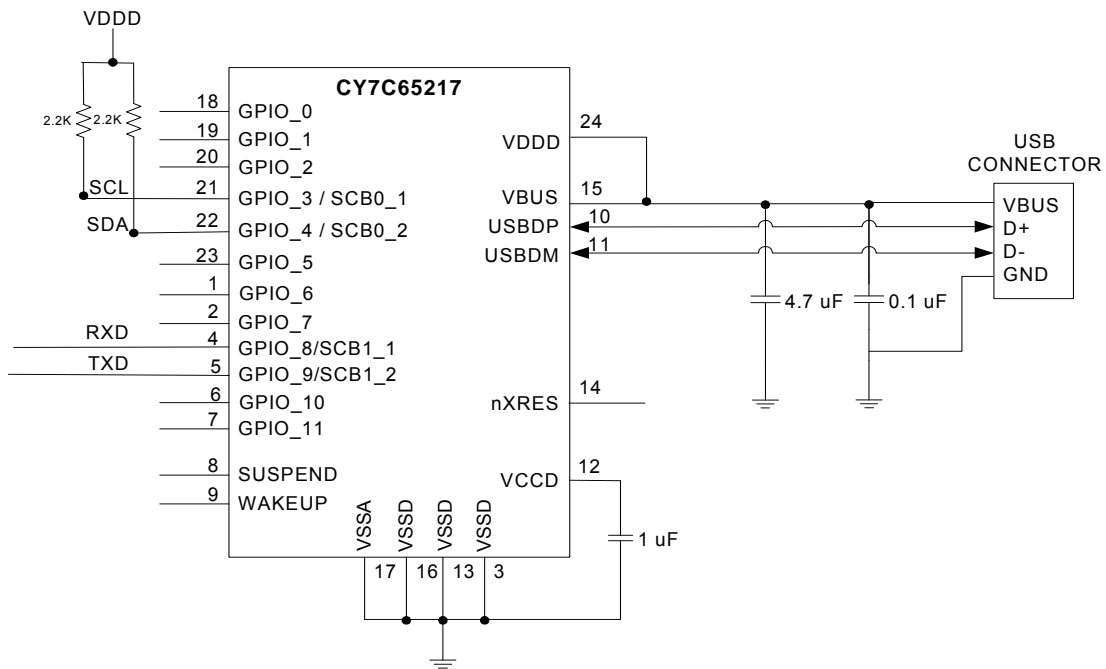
VDDD

2.2K 2.2K

CY7C65217

18 GPIO_0
19 GPIO_1
20 GPIO_2
SCL 21 GPIO_3 / SCB0_1
SDA 22 GPIO_4 / SCB0_2
23 GPIO_5
1 GPIO_6
2 GPIO_7
RXD 4 GPIO_8/SCB1_1
TXD 5 GPIO_9/SCB1_2
6 GPIO_10
7 GPIO_11
8 SUSPEND
9 WAKEUP

VDDD 24
VBUS 15
USBDP 10
USBDM 11
nXRES 14
VCCD 12

VSSA VSSD VSSD VSSD
17 16 13 3

1 uF

4.7 uF
0.1 uF

USB CONNECTOR
VBUS
D+
D-
GND